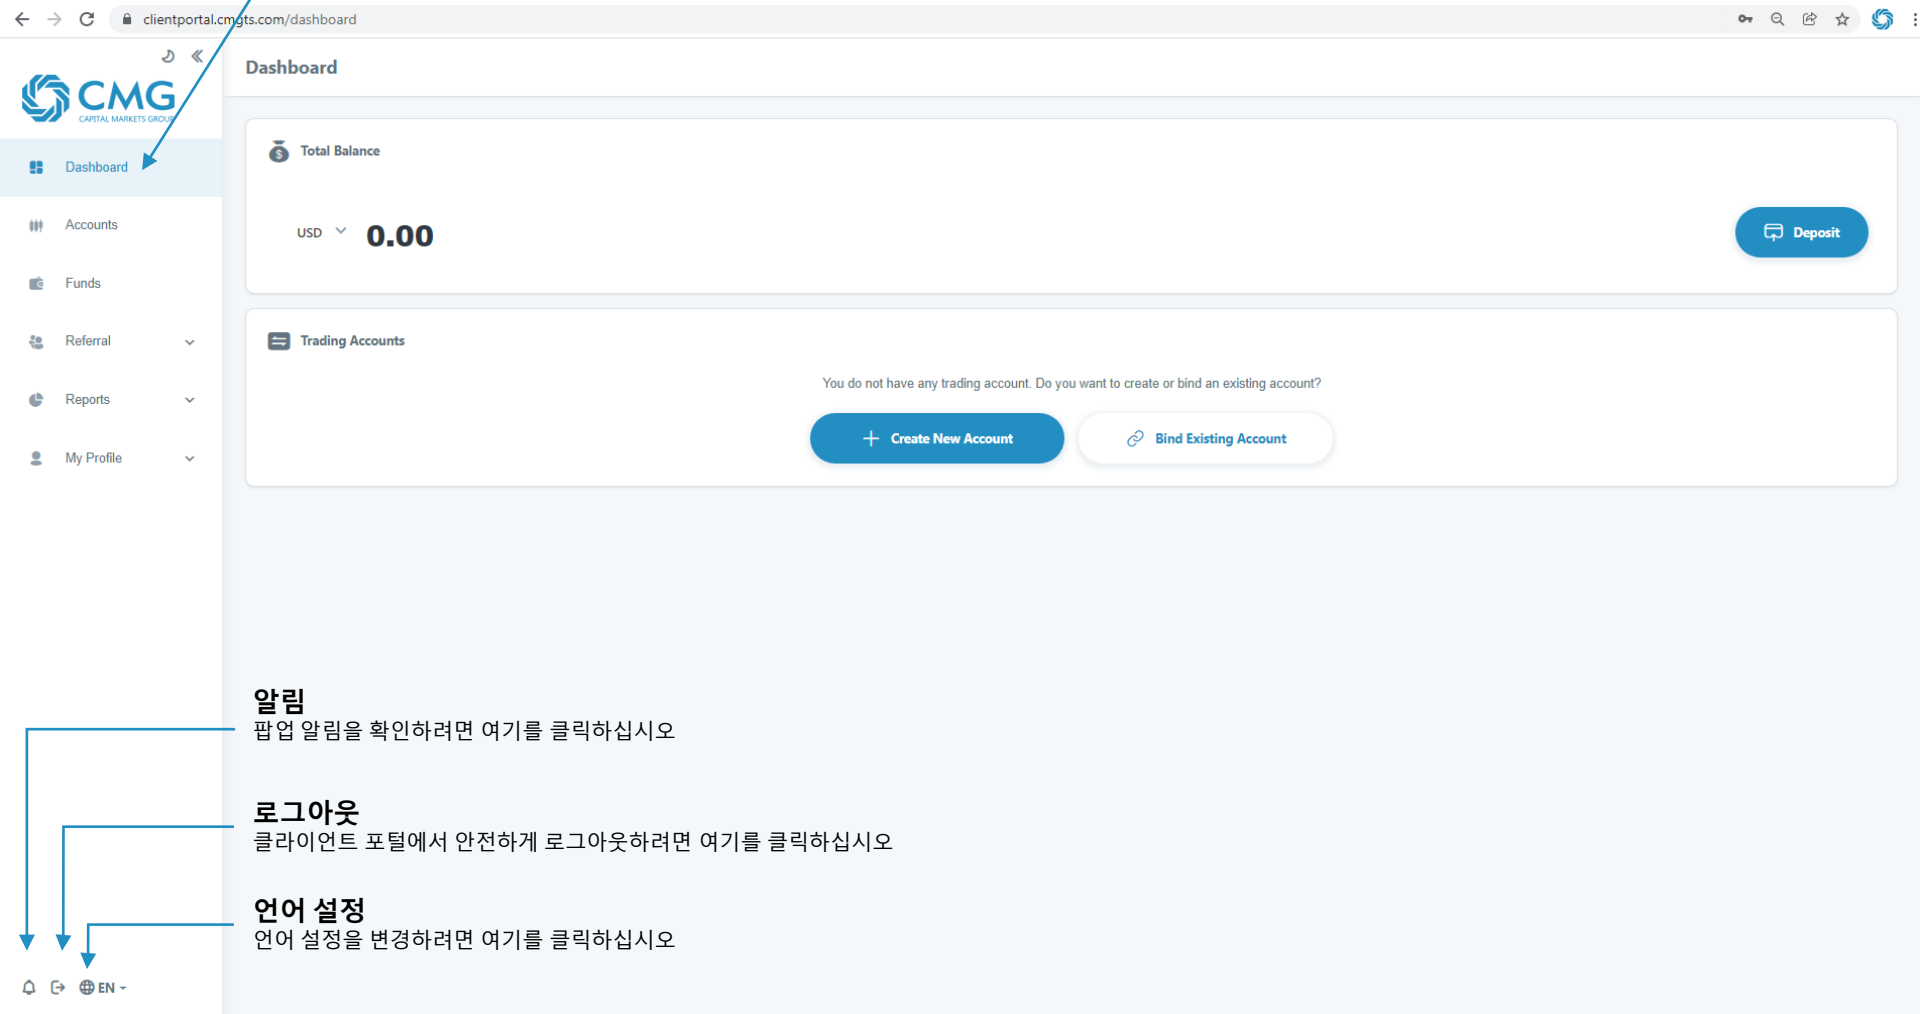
clientportal.cmgts.com/dashboard

CMG
CAPITAL MARKETS GROUP

Dashboard

Accounts

Funds

Referral

Reports

My Profile

Dashboard

Total Balance

USD

0.00

Deposit

Trading Accounts

You do not have any trading account. Do you want to create or bind an existing account?

Create New Account

Bind Existing Account

알림
팝업 알림을 확인하려면 여기를 클릭하십시오

로그아웃
클라이언트 포털에서 안전하게 로그아웃하려면 여기를 클릭하십시오

언어 설정
언어 설정을 변경하려면 여기를 클릭하십시오

EN